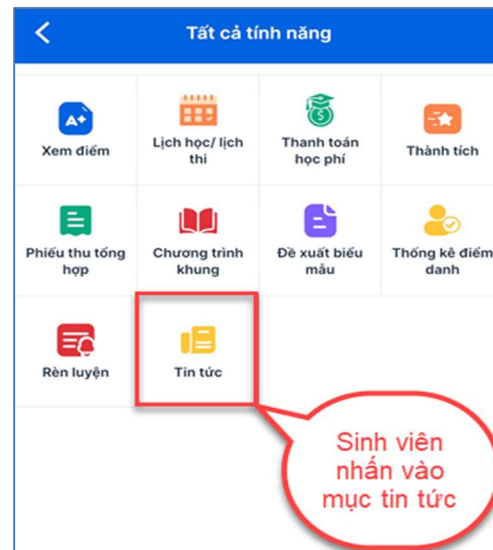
Tất cả tính năng

A+

Xem điểm

Lịch học/ lịch thi

$

Thanh toán học phí

Thành tích

Phiếu thu tổng hợp

Chương trình khung

Đề xuất biểu mẫu

Thống kê điểm danh

Rèn luyện

Tin tức

Sinh viên nhấn vào mục tin tức